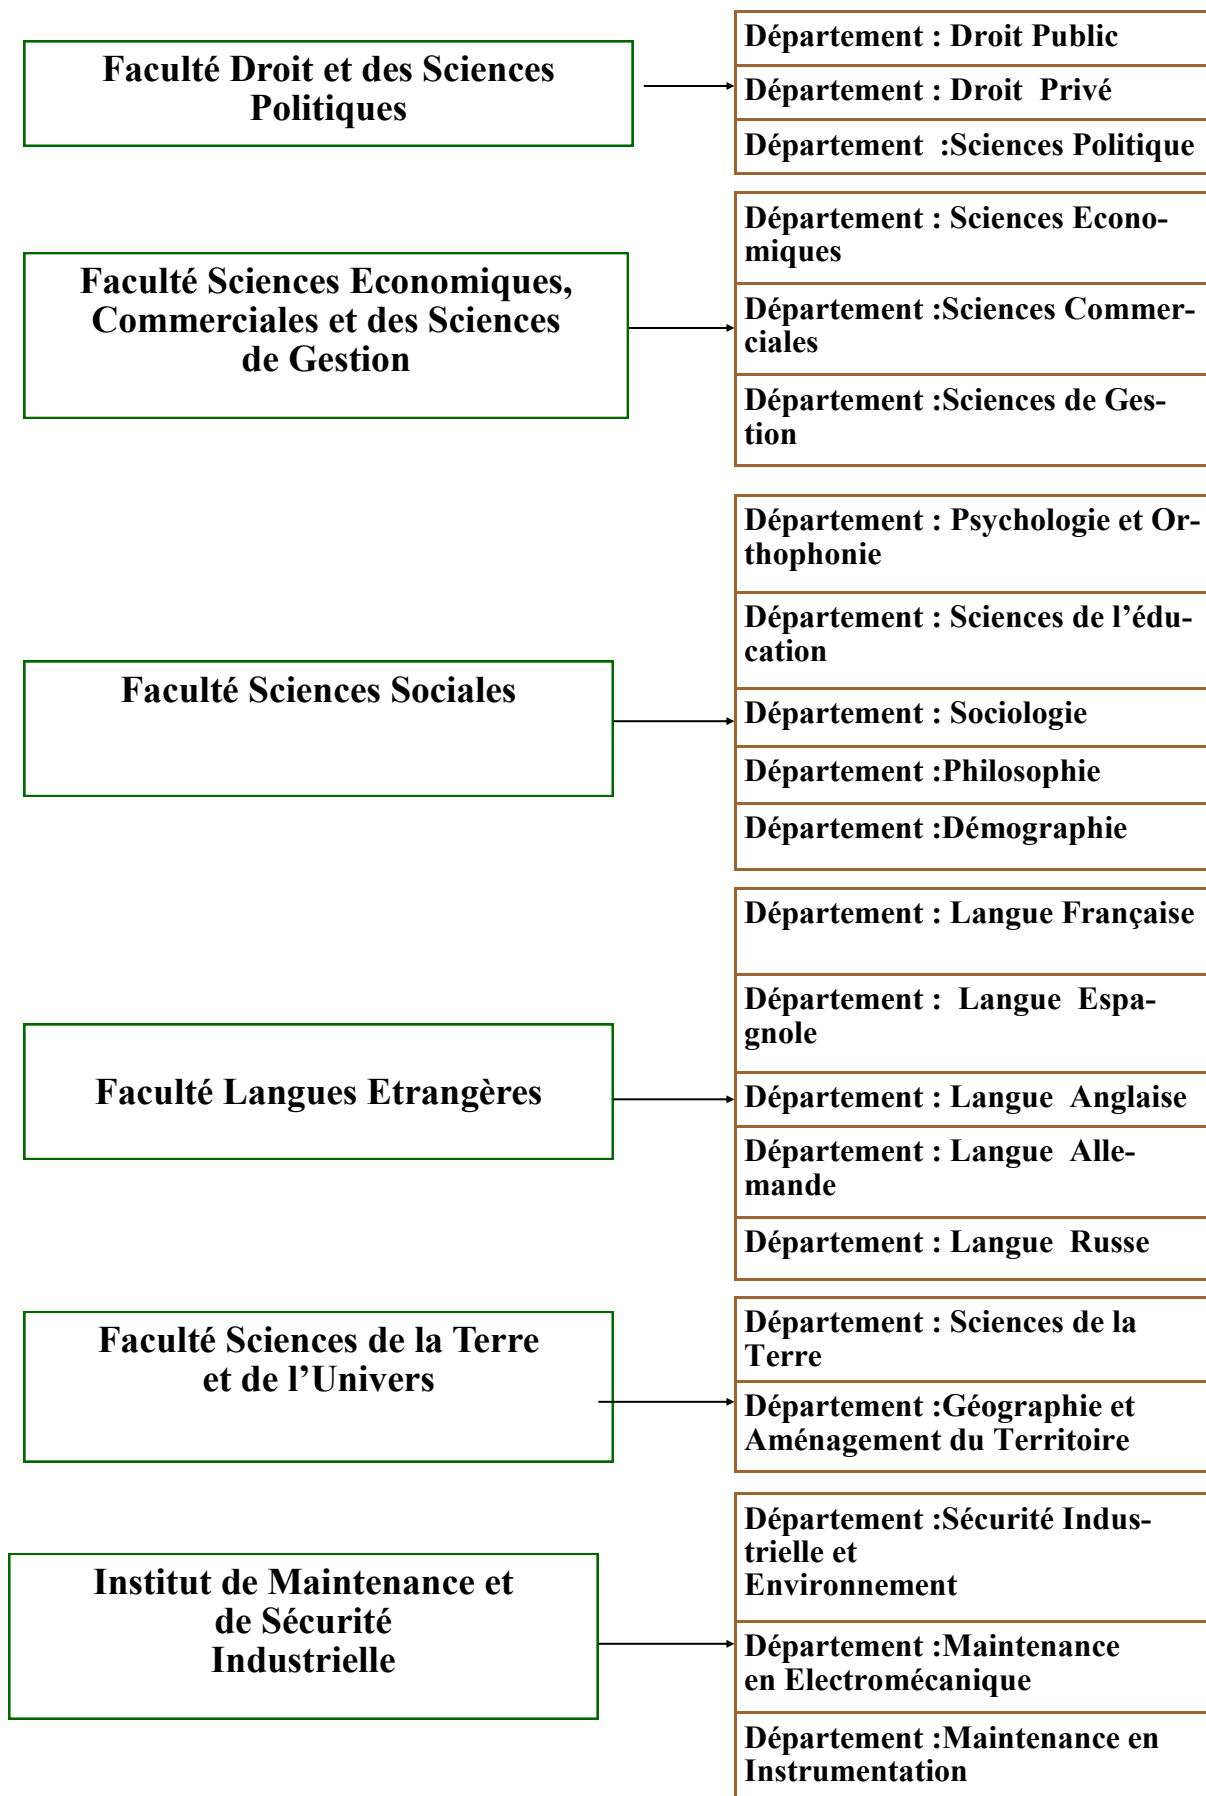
Faculté Droit et des Sciences Politiques

Département : Droit Public

Département : Droit Privé

Département :Sciences Politique

Faculté Sciences Economiques, Commerciales et des Sciences de Gestion

Département : Sciences Economiques

Département :Sciences Commerciales

Département :Sciences de Gestion

Faculté Sciences Sociales

Département : Psychologie et Orthophonie

Département : Sciences de l'éducation

Département : Sociologie

Département :Philosophie

Département :Démographie

Faculté Langues Etrangères

Département : Langue Française

Département : Langue Espagnole

Département : Langue Anglaise

Département : Langue Allemande

Département : Langue Russe

Faculté Sciences de la Terre et de l'Univers

Département : Sciences de la Terre

Département :Géographie et Aménagement du Territoire

Institut de Maintenance et de Sécurité Industrielle

Département :Sécurité Industrielle et Environnement

Département :Maintenance en Electromécanique

Département :Maintenance en Instrumentation